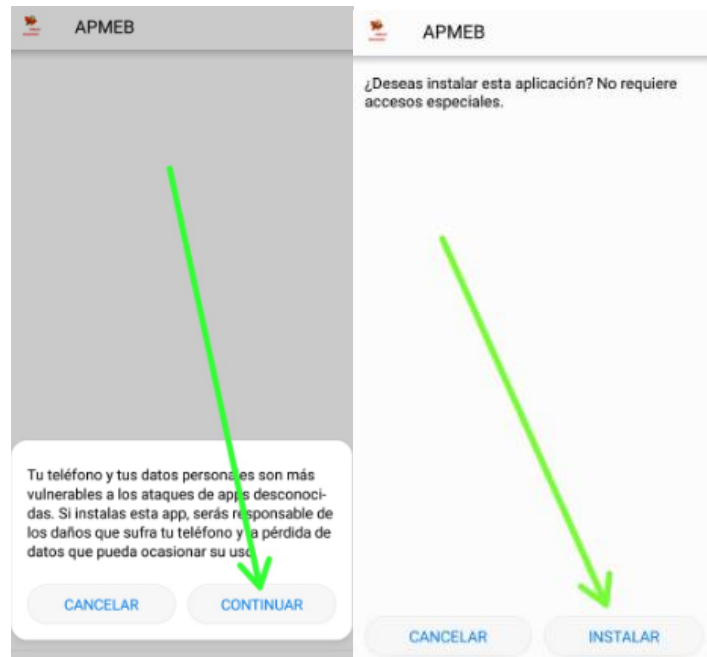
APMEB

Tu teléfono y tus datos personales son más vulnerables a los ataques de apps desconocidas. Si instalas esta app, serás responsable de los daños que sufra tu teléfono y la pérdida de datos que pueda ocasionar su uso.

CANCELAR

CONTINUAR

APMEB

¿Deseas instalar esta aplicación? No requiere accesos especiales.

CANCELAR

INSTALAR